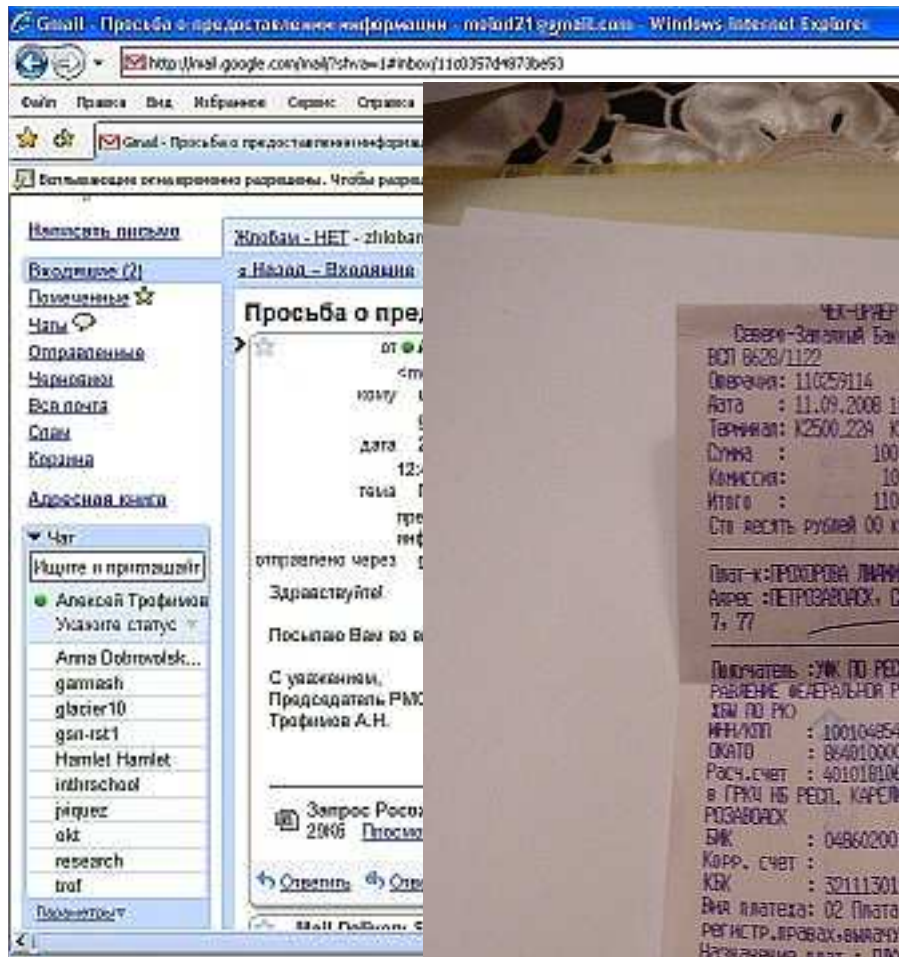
Gmail - Просьба о предоставлении информации - molod21@gmail.com - Windows Internet Explorer

http://mail.google.com/mail/?shva=1#inbox/11c0357d4973be53

Файл Правка Вид Избранное Сервис Справка

Gmail - Просьба о предоставлении информа

Всплывающие окна временно разрешены. Чтобы разреш

Написать письмо

Входящие (2)
Помеченные
Чаты
Отправленные
Черновики
Вся почта
Спам
Корзина

Адресная книга

Чат

Ищите и приглашайт

Алексей Трофимов
Укажите статус

Anna Dobrovolsk...
garnash
glacier10
gsn-ist1
Hamlet Hamlet
inthrschool
jiiquez
akt
research
trof

Параметры

Жлобам - НЕТ - zhloban

« Назад – Входящие

Просьба о пред

от
кому
дата
12:
тема
пре
инф
отправлено через

Здравствуйте!

Посылаю Вам во в

С уважением,
Председатель РМО
Трофимов А.Н.

Запрос Росо
2008 Просмо

Ответить Отв

Mail Delivery S

ЧЕК-ОРДЕР
Северо-Западный Бан
ВСП 8628/1122
Операция: 110259114
Дата : 11.09.2008 1
Терминал: K2500.22A
Сумма : 100
Комиссия: 10
Итого : 110
Сто десять рублей 00 к

Плат-к:ПРОХОРОВА ЛИ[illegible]
Адрес :ПЕТРОЗАВОДСК, С
7, 77

Получатель :УФК ПО РЕС
РАВЛЕНИЕ ФЕДЕРАЛЬНОЙ Р
ХБЫ ПО РК)
ИНН/КПП : 100104854
ОКАТО : 86401000
Расч.счет : 40101810
в ГРКЦ НБ РЕСП. КАРЕЛ
РОЗАВОДСК
БИК : 04860200
Корр. счет :
КБК : 32111301
Вид платежа: 02 Плата
РЕГИСТР.ПРАВАХ.ВЫДАЧ
Назначение плат : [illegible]